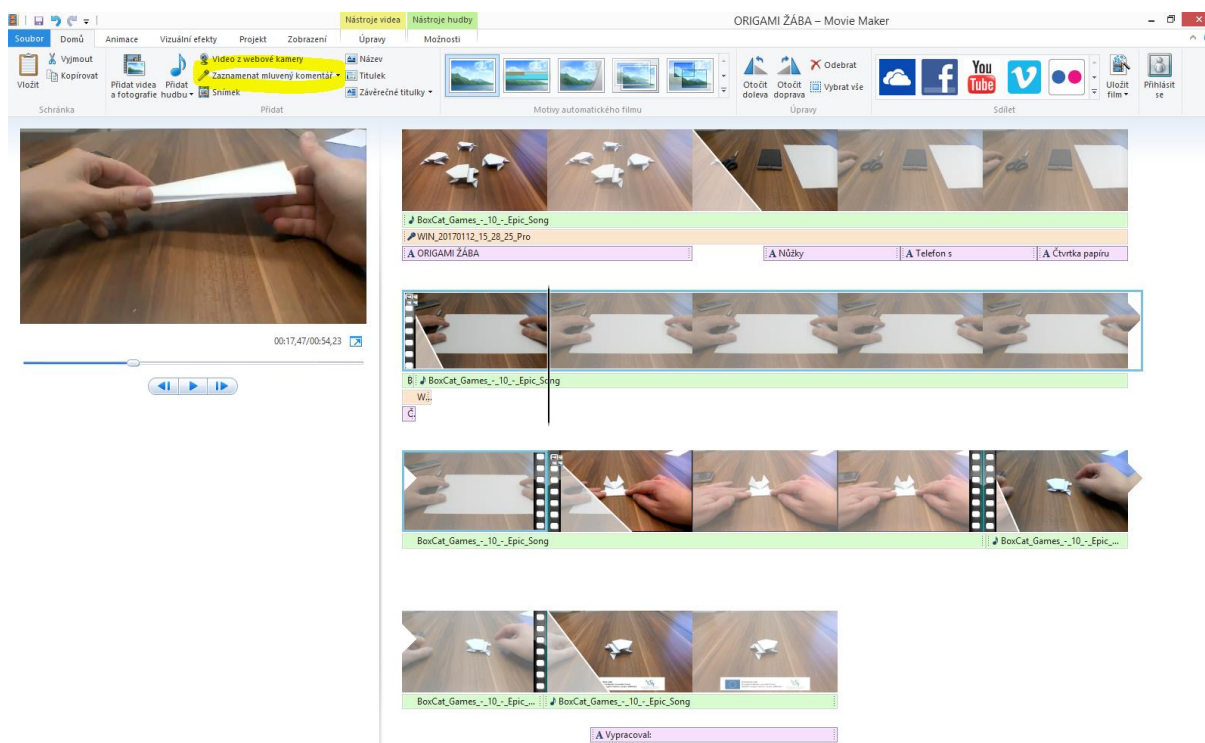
Nástroje videa Nástroje hudby

ORIGAMI ŽÁBA – Movie Maker

Soubor Domů Animace Vizuální efekty Projekt Zobrazení Úpravy Možnosti

Vložit Vyjmout Kopírovat Schránka

Přidat videa a fotografie Přidat hudbu Video z webové kamery Zaznamenat mluvený komentář Snímek Název Titulek Závěrečné titulky Přidat

Motivy automatického filmu

Otočit doleva Otočit doprava Odebrat Vybrat vše Úpravy

You Tube

Sdílet

Uložit film Přihlásit se

00:17,47/00:54,23

BoxCat_Games_-_10_-_Epic_Song

WIN_20170112_15_28_25_Pro

A ORIGAMI ŽÁBA

A Nůžky

A Telefon s

A Čtvrtka papíru

B BoxCat_Games_-_10_-_Epic_Song

W...

Č

BoxCat_Games_-_10_-_Epic_Song

BoxCat_Games_-_10_-_Epic_...

BoxCat_Games_-_10_-_Epic_...

BoxCat_Games_-_10_-_Epic_Song

A Vypracoval: